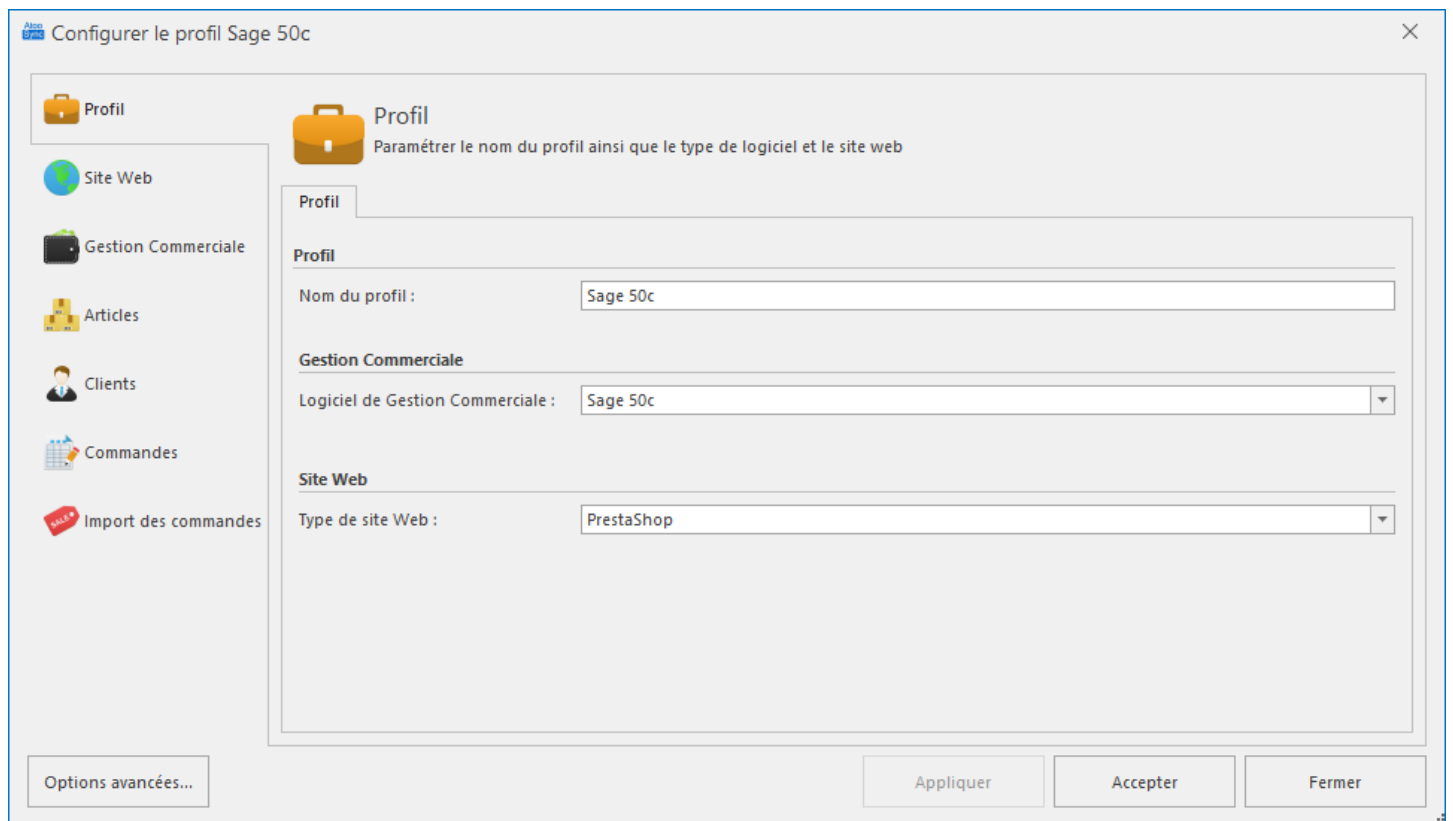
Atoo Sync Configurer le profil Sage 50c

Profil
Site Web
Gestion Commerciale
Articles
Clients
Commandes
SALE Import des commandes

Profil
Paramétrer le nom du profil ainsi que le type de logiciel et le site web

Profil

Profil
Nom du profil : Sage 50c

Gestion Commerciale
Logiciel de Gestion Commerciale : Sage 50c

Site Web
Type de site Web : PrestaShop

Options avancées...
Appliquer
Accepter
Fermer